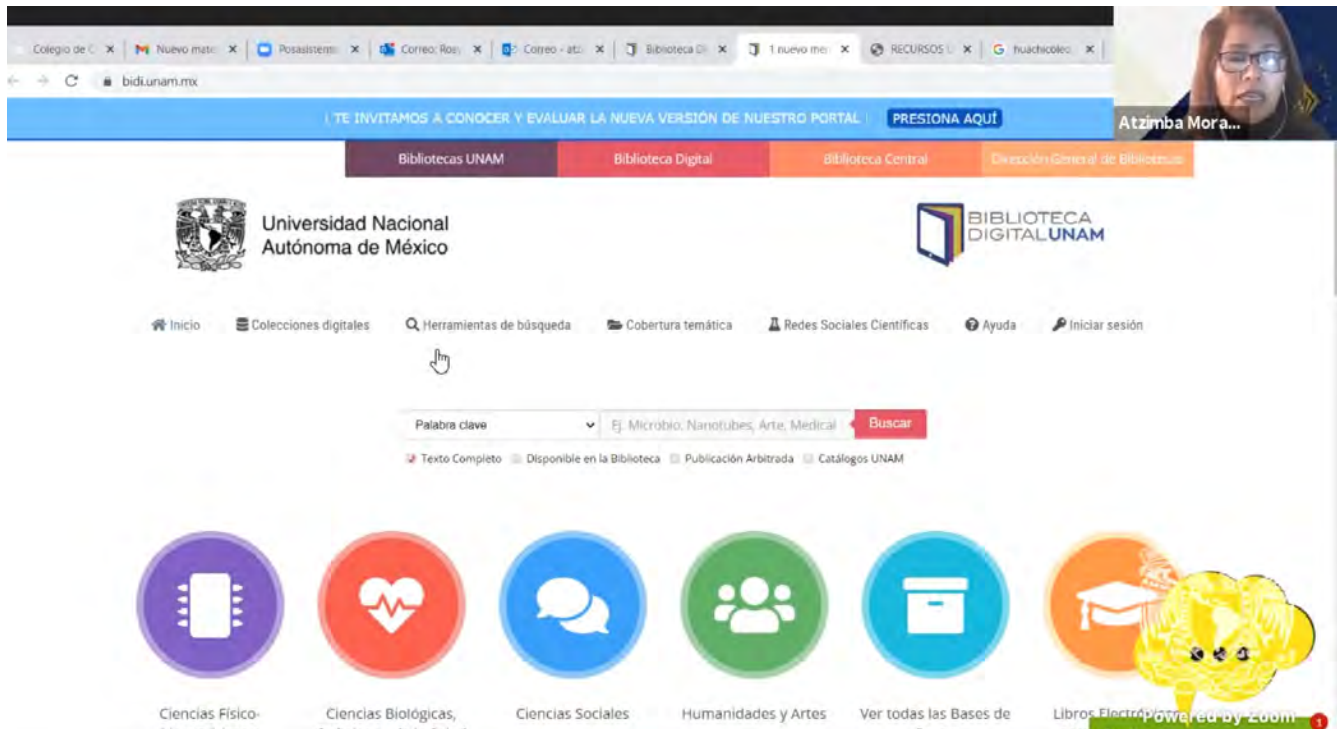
Colegio de C × | Nuevo mat × | Posasistent × | Correo: Ros × | Correo - at × | Biblioteca Di × | 1 nuevo me × | RECURSOS × | huachicole ×

bidi.unam.mx

¡ TE INVITAMOS A CONOCER Y EVALUAR LA NUEVA VERSIÓN DE NUESTRO PORTAL ! PRESIONA AQUÍ

Atzimba Mora...

Bibliotecas UNAM | Biblioteca Digital | Biblioteca Central | Dirección General de Bibliotecas

Universidad Nacional Autónoma de México

BIBLIOTECA DIGITALUNAM

Inicio | Colecciones digitales | Herramientas de búsqueda | Cobertura temática | Redes Sociales Científicas | Ayuda | Iniciar sesión

Palabra clave | Ej. Microbio, Nanotubes, Arte, Medical | Buscar

Texto Completo | Disponible en la Biblioteca | Publicación Arbitrada | Catálogos UNAM

Ciencias Físico- | Ciencias Biológicas, | Ciencias Sociales | Humanidades y Artes | Ver todas las Bases de | Libros Electró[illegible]

Powered by Zoom